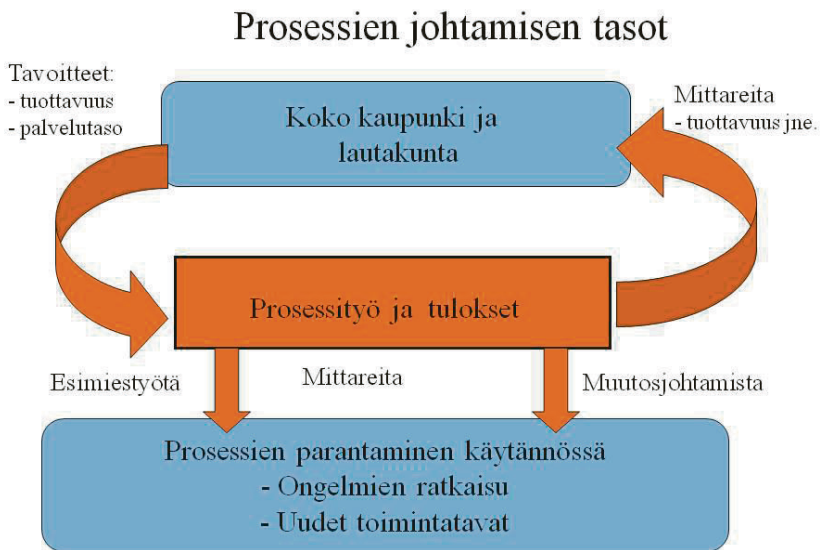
Prosessien johtamisen tasot

Tavoitteet:
- tuottavuus
- palvelutaso

Koko kaupunki ja lautakunta

Mittareita
- tuottavuus jne.

Prosessityö ja tulokset

Esimiestyötä

Mittareita

Muutosjohtamista

Prosessien parantaminen käytännössä
- Ongelmien ratkaisu
- Uudet toimintatavat